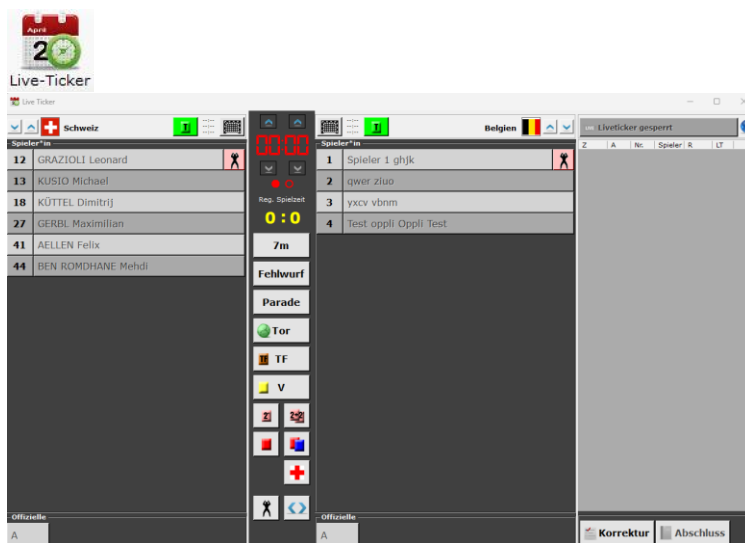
April
20
Live-Ticker

Live Ticker

Schweiz

Spieler*in

| | |
|---|---|
| 12 | GRAZIOLI Leonard |
| 13 | KUSIO Michael |
| 18 | KÜTTEL Dimitrij |
| 27 | GERBL Maximilian |
| 41 | AELLEN Felix |
| 44 | BEN ROMDHANE Mehdi |

Offizielle
A

00:00
Reg. Spielzeit
0 : 0
7m
Fehlwurf
Parade
Tor
TF
V

Belgien

Spieler*in

| | |
|---|---|
| 1 | Spieler 1 ghjk |
| 2 | qwer ziuo |
| 3 | yxcv vbnm |
| 4 | Test oppli Oppli Test |

Offizielle
A

Liveticker gesperrt

| Z | A | Nr. | Spieler | R | LT |
|---|---|---|---|---|---|

Korrektur
Abschluss